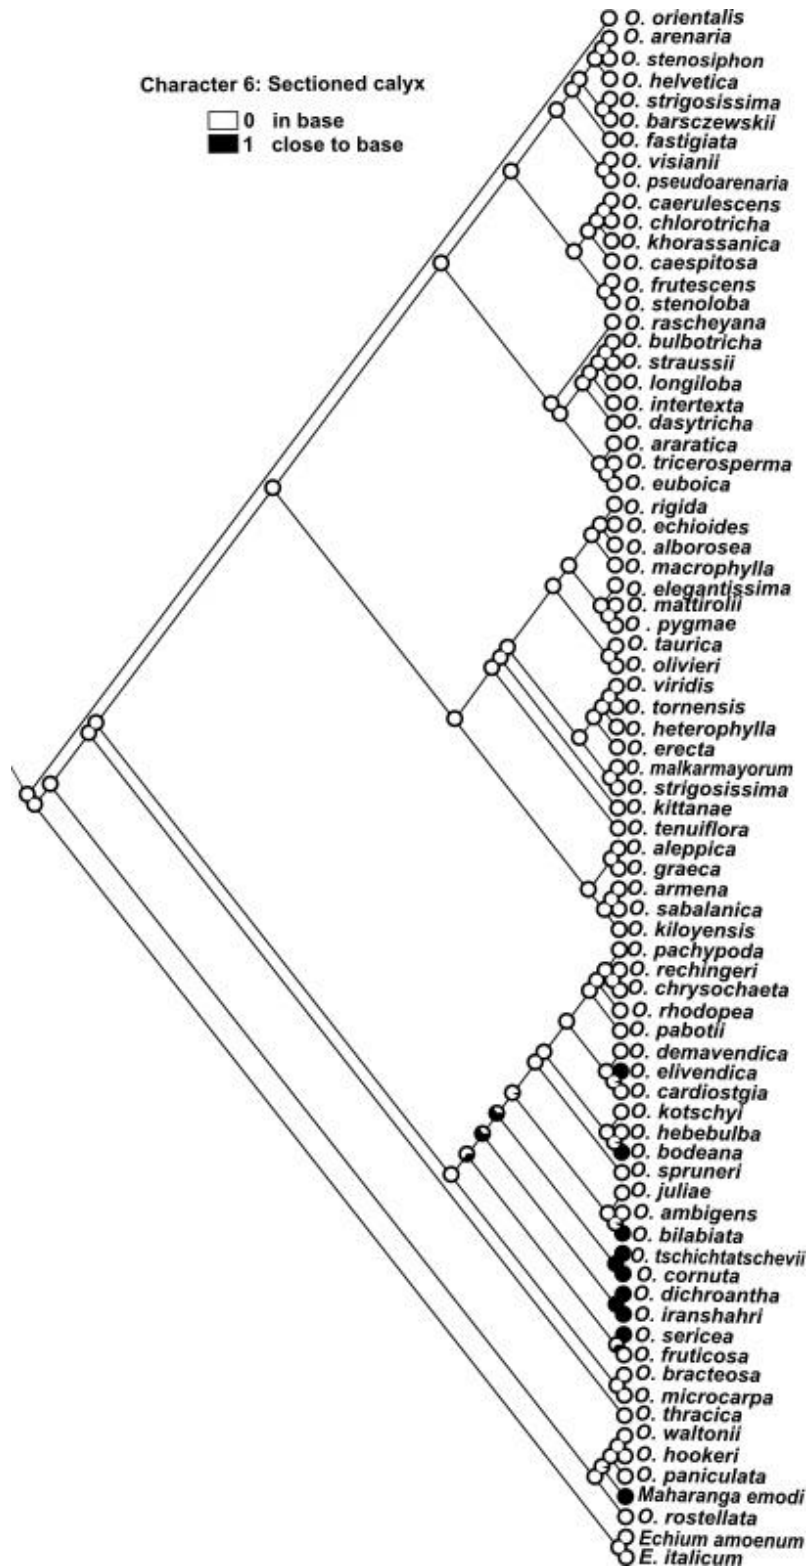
Character 6: Sectioned calyx
0 in base
1 close to base

O. orientalis
O. arenaria
O. stenosiphon
O. helvetica
O. strigosissima
O. barsczewskii
O. fastigiata
O. visianii
O. pseudoarenaria
O. caerulescens
O. chlorotricha
O. khorassanica
O. caespitosa
O. frutescens
O. stenoloba
O. rascheyana
O. bulbotricha
O. straussii
O. longiloba
O. intertexta
O. dasytricha
O. araratica
O. tricerosperma
O. euboica
O. rigida
O. echioides
O. alborosea
O. macrophylla
O. elegantissima
O. mattirolii
O. . pygmae
O. taurica
O. olivieri
O. viridis
O. tornensis
O. heterophylla
O. erecta
O. malkarmayorum
O. strigosissima
O. kittanae
O. tenuiflora
O. aleppica
O. graeca
O. armena
O. sabalanica
O. kiloyensis
O. pachypoda
O. rechingeri
O. chrysochaeta
O. rhodopea
O. pabotii
O. demavendica
O. elivendica
O. cardiostgia
O. kotschyi
O. hebebulba
O. bodeana
O. spruneri
O. juliae
O. ambigens
O. bilabiata
O. tschichtatschevii
O. cornuta
O. dichroantha
O. iranshahri
O. sericea
O. fruticosa
O. bracteosa
O. microcarpa
O. thracica
O. waltonii
O. hookeri
O. paniculata
Maharanga emodi
O. rostellata
Echium amoenum
E. italicum